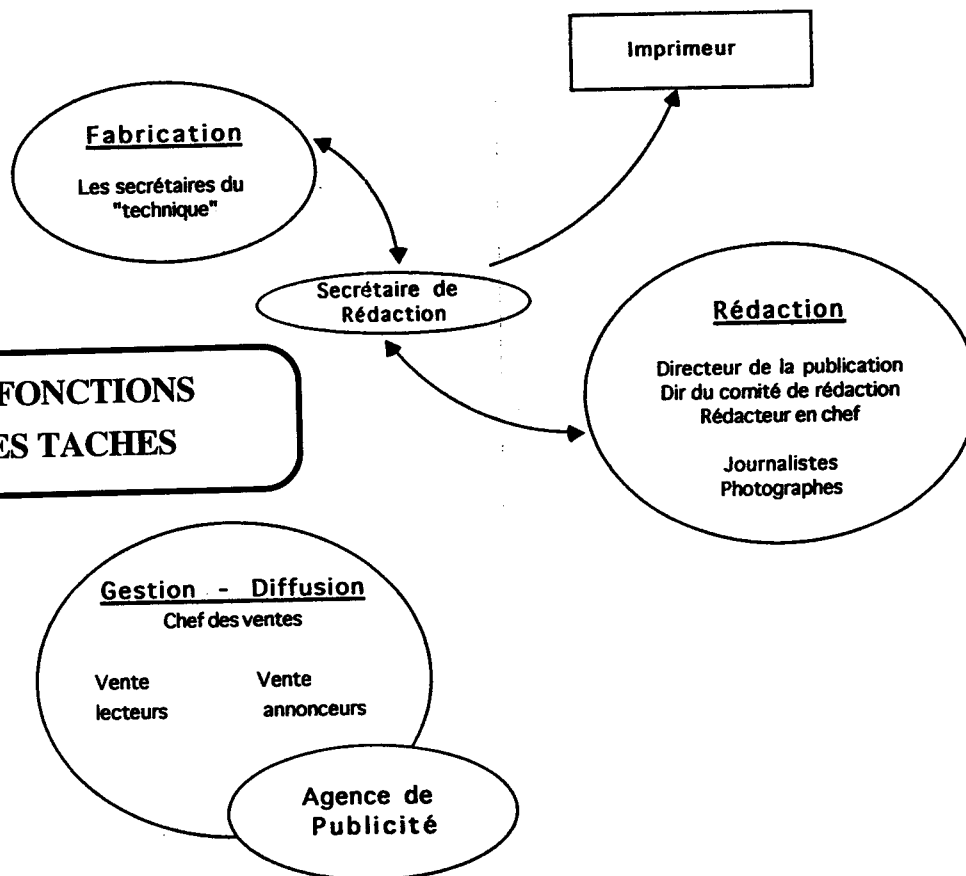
Imprimeur

Fabrication

Les secrétaires du "technique"

Secrétaire de Rédaction

Rédaction

Directeur de la publication
Dir du comité de rédaction
Rédacteur en chef

Journalistes
Photographes

FONCTIONS
ES TACHES

Gestion - Diffusion
Chef des ventes

Vente lecteurs

Vente annonceurs

Agence de Publicité